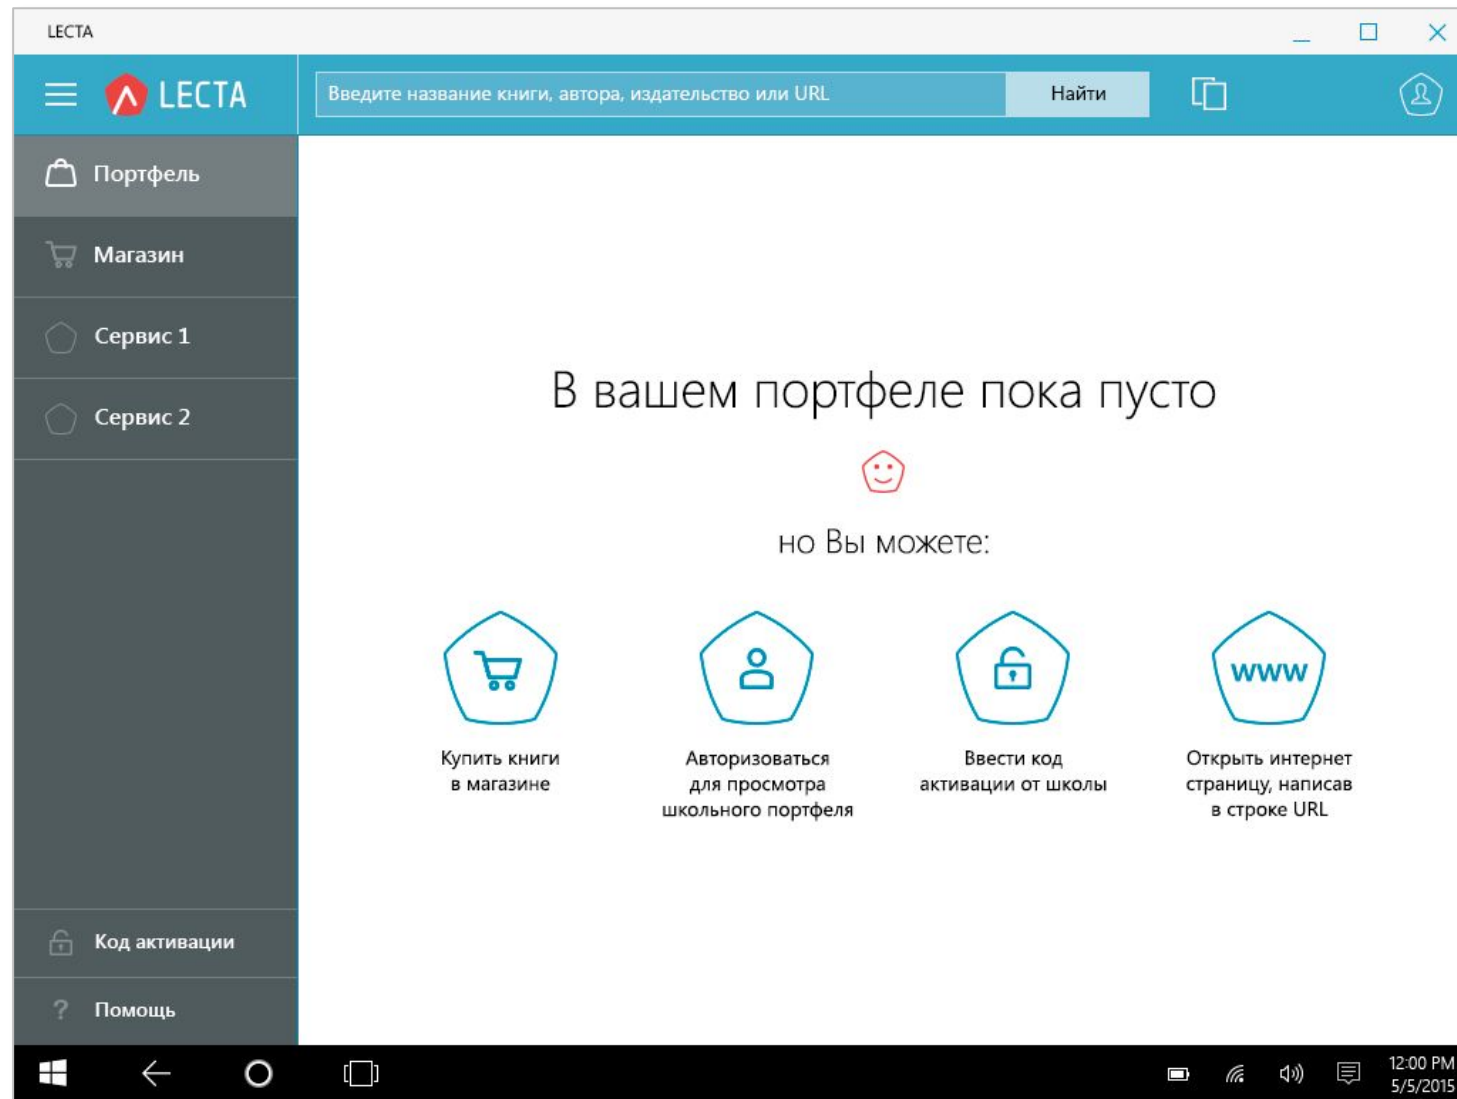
LECTA

LECTA

Введите название книги, автора, издательство или URL

Найти

Портфель

Магазин

Сервис 1

Сервис 2

Код активации

Помощь

В вашем портфеле пока пусто

но Вы можете:

www

Купить книги в магазине

Авторизоваться для просмотра школьного портфеля

Ввести код активации от школы

Открыть интернет страницу, написав в строке URL

12:00 PM
5/5/2015